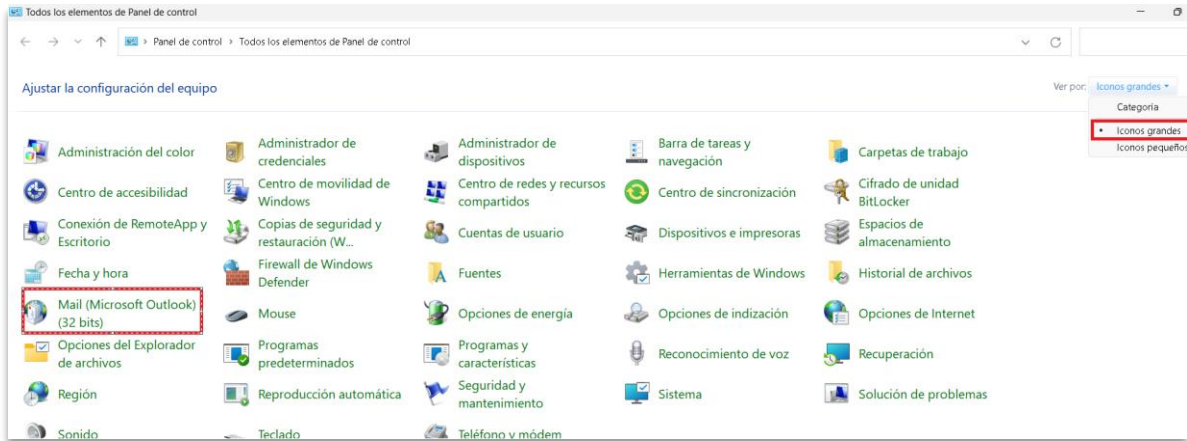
Todos los elementos de Panel de control

Panel de control › Todos los elementos de Panel de control

Ajustar la configuración del equipo

Ver por: Iconos grandes ▾

Categoría
Iconos grandes
Iconos pequeños

Administración del color
Administrador de credenciales
Administrador de dispositivos
Barra de tareas y navegación
Carpetas de trabajo
Centro de accesibilidad
Centro de movilidad de Windows
Centro de redes y recursos compartidos
Centro de sincronización
Cifrado de unidad BitLocker
Conexión de RemoteApp y Escritorio
Copias de seguridad y restauración (W...
Cuentas de usuario
Dispositivos e impresoras
Espacios de almacenamiento
Fecha y hora
Firewall de Windows Defender
Fuentes
Herramientas de Windows
Historial de archivos
Mail (Microsoft Outlook) (32 bits)
Mouse
Opciones de energía
Opciones de indización
Opciones de Internet
Opciones del Explorador de archivos
Programas predeterminados
Programas y características
Reconocimiento de voz
Recuperación
Región
Reproducción automática
Seguridad y mantenimiento
Sistema
Solución de problemas
Sonido
Teclado
Teléfono y módem